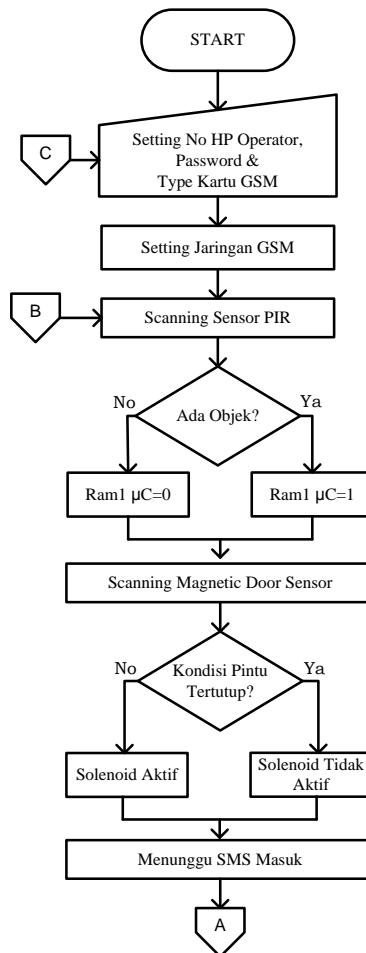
START

C

Setting No HP Operator, Password & Type Kartu GSM

Setting Jaringan GSM

B

Scanning Sensor PIR

No

Ada Objek?

Ya

Ram1 μC=0

Ram1 μC=1

Scanning Magnetic Door Sensor

No

Kondisi Pintu Tertutup?

Ya

Solenoid Aktif

Solenoid Tidak Aktif

Menunggu SMS Masuk

A